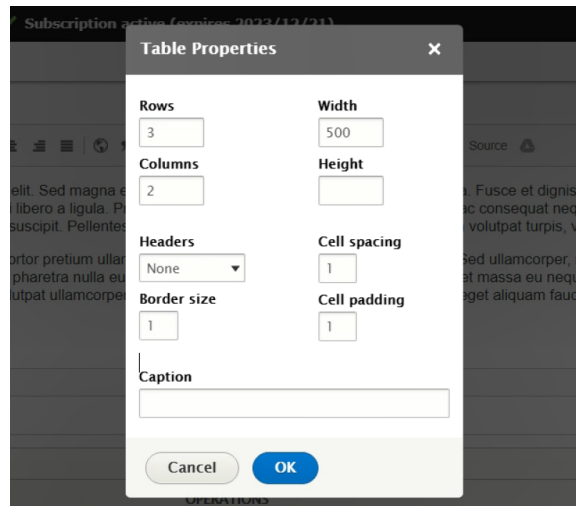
Subscription active (expires 2023/12/31)

Table Properties ×

Rows
3
Columns
2

Width
500
Height

Headers
None
Border size
1

Cell spacing
1
Cell padding
1

Caption

Cancel OK

Source

elit. Sed magna e
i libero a ligula. Pr
suscipit. Pellentes

ortor pretium ullam
pharetra nulla eu
olutpat ullamcorper

a. Fusce et dignis
ac consequat neq
volutpat turpis, v

Sed ullamcorper,
et massa eu neq
eget aliquam fauc

OPERATIONS